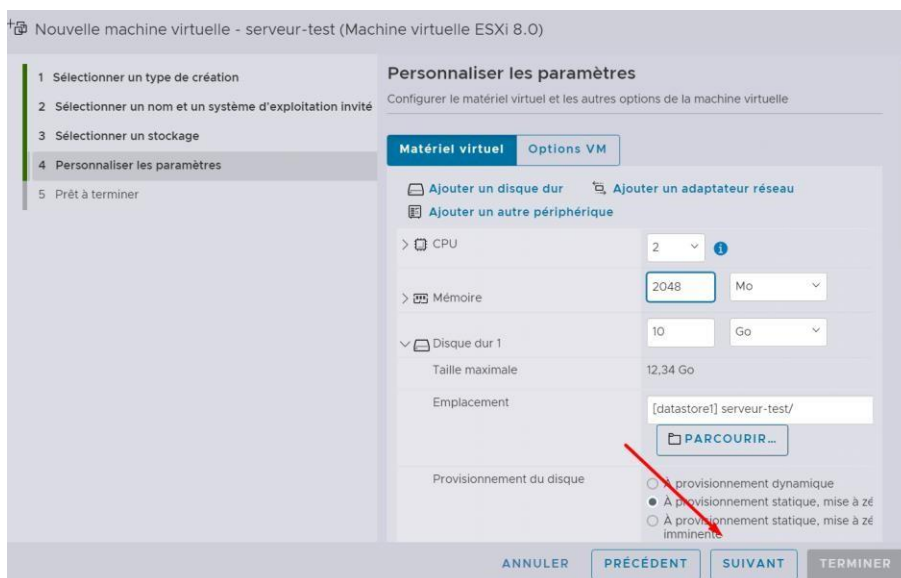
Nouvelle machine virtuelle - serveur-test (Machine virtuelle ESXi 8.0)

1 Sélectionner un type de création
2 Sélectionner un nom et un système d'exploitation invité
3 Sélectionner un stockage
4 Personnaliser les paramètres
5 Prêt à terminer

Personnaliser les paramètres
Configurer le matériel virtuel et les autres options de la machine virtuelle

Matériel virtuel | Options VM

Ajouter un disque dur | Ajouter un adaptateur réseau
Ajouter un autre périphérique

| | |
|---|---|
| CPU | 2 |
| Mémoire | 2048 Mo |
| Disque dur 1 | 10 Go |
| Taille maximale | 12,34 Go |
| Emplacement | [datastore1] serveur-test/ PARCOURIR... |
| Provisionnement du disque | À provisionnement dynamique<br>À provisionnement statique, mise à zé<br>À provisionnement statique, mise à zé imminente |

ANNULER | PRÉCÉDENT | SUIVANT | TERMINER